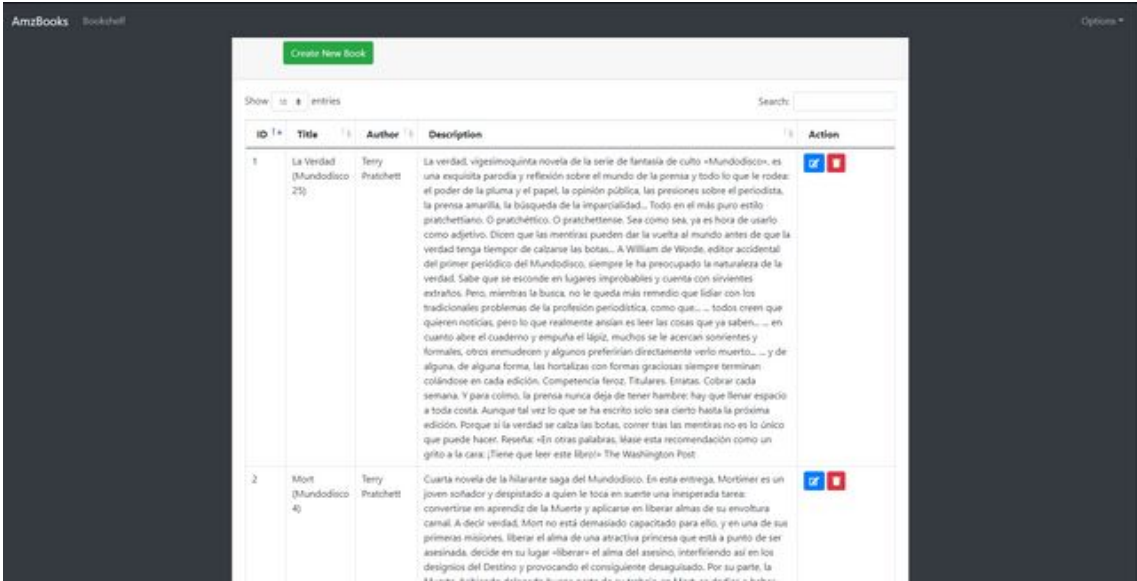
AmzBooks Bookshelf

Options ▾

Create New Book

Show 10 ⬍ entries

Search:

| ID | Title | Author | Description | Action |
|---|---|---|---|---|
| 1 | La Verdad (Mundodisco 25) | Terry Pratchett | La verdad, vigesimoquinta novela de la serie de fantasía de culto «Mundodisco», es una exquisita parodia y reflexión sobre el mundo de la prensa y todo lo que le rodea: el poder de la pluma y el papel, la opinión pública, las presiones sobre el periodista, la prensa amarilla, la búsqueda de la imparcialidad... Todo en el más puro estilo pratchettiano. O pratchéttico. O pratchettense. Sea como sea, ya es hora de usarlo como adjetivo. Dicen que las mentiras pueden dar la vuelta al mundo antes de que la verdad tenga tiempor de calzarse las botas... A William de Worde, editor accidental del primer periódico del Mundodisco, siempre le ha preocupado la naturaleza de la verdad. Sabe que se esconde en lugares improbables y cuenta con sirvientes extraños. Pero, mientras la busca, no le queda más remedio que lidiar con los tradicionales problemas de la profesión periodística, como que... ... todos creen que quieren noticias, pero lo que realmente ansían es leer las cosas que ya saben... ... en cuanto abre el cuaderno y empuña el lápiz, muchos se le acercan sonrientes y formales, otros enmudecen y algunos preferirían directamente verlo muerto... ... y de alguna, de alguna forma, las hortalizas con formas graciosas siempre terminan colándose en cada edición. Competencia feroz. Titulares. Erratas. Cobrar cada semana. Y para colmo, la prensa nunca deja de tener hambre: hay que llenar espacio a toda costa. Aunque tal vez lo que se ha escrito solo sea cierto hasta la próxima edición. Porque si la verdad se calza las botas, correr tras las mentiras no es lo único que puede hacer. Reseña: «En otras palabras, léase esta recomendación como un grito a la cara: ¡Tiene que leer este libro!» The Washington Post | |
| 2 | Mort (Mundodisco 4) | Terry Pratchett | Cuarta novela de la hilarante saga del Mundodisco. En esta entrega, Mortimer es un joven soñador y despistado a quien le toca en suerte una inesperada tarea: convertirse en aprendiz de la Muerte y aplicarse en liberar almas de su envoltura carnal. A decir verdad, Mort no está demasiado capacitado para ello, y en una de sus primeras misiones, liberar el alma de una atractiva princesa que está a punto de ser asesinada, decide en su lugar «liberar» el alma del asesino, interfiriendo así en los designios del Destino y provocando el consiguiente desaguisado. Por su parte, la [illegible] | |